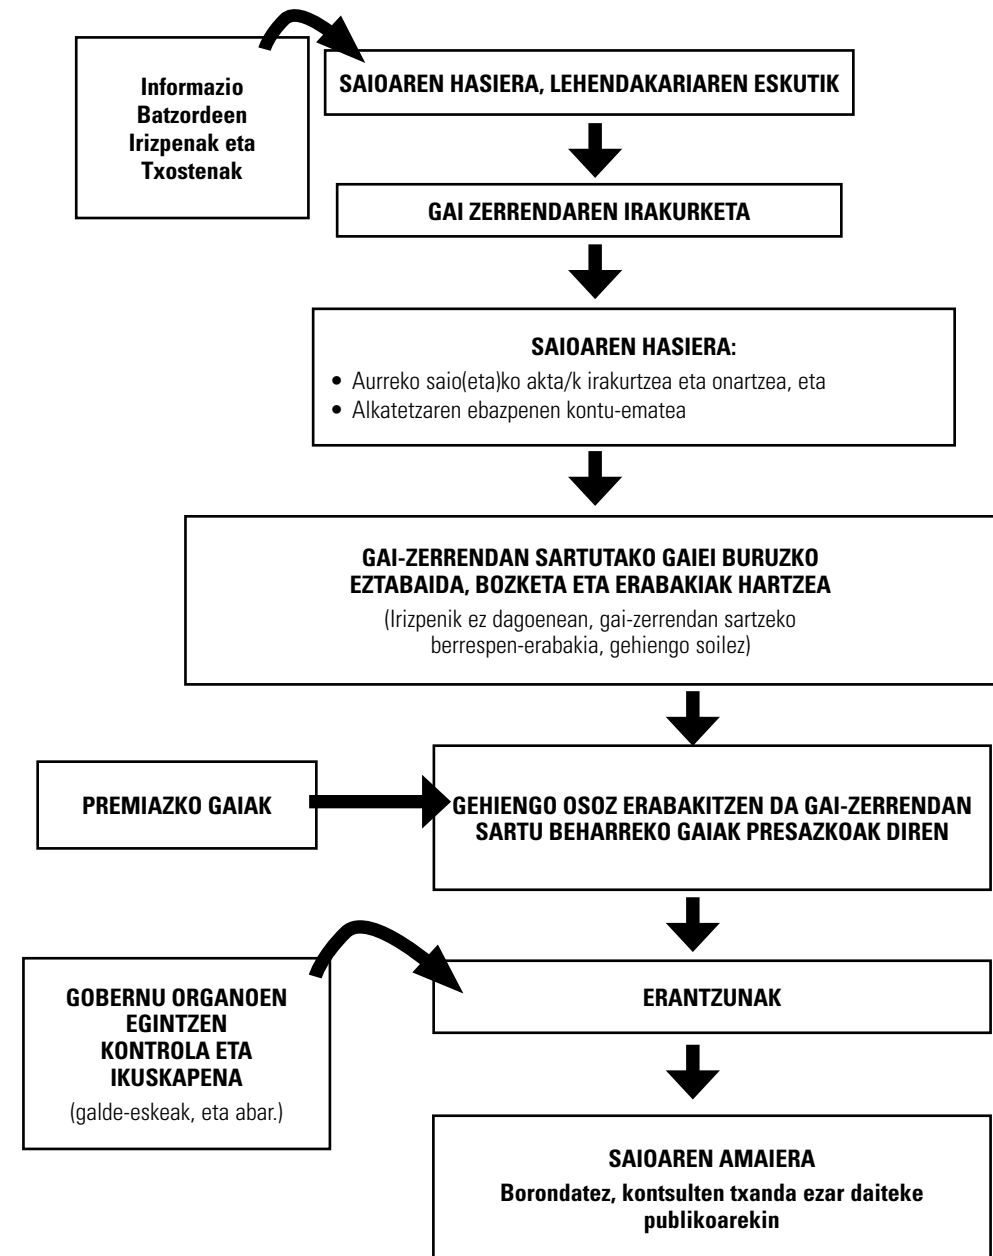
Informazio Batzordeen Irizpenak eta Txostenak

SAIOAREN HASIERA, LEHENDAKARIAREN ESKUTIK

GAI ZERRENDAREN IRAKURKETA

SAIOAREN HASIERA:

• Aurreko saio(eta)ko akta/k irakurtzea eta onartzea, eta
• Alkatetzaren ebazpenen kontu-ematea

GAI-ZERRENDAN SARTUTAKO GAIEI BURUZKO EZTABAIDA, BOZKETA ETA ERABAKIAK HARTZEA

(Irizpenik ez dagoenean, gai-zerrendan sartzeko berrespen-erabakia, gehiengo soilez)

PREMIAZKO GAIAK

GEHIENGO OSOZ ERABAKITZEN DA GAI-ZERRENDAN SARTU BEHARREKO GAIAK PRESAZKOAK DIREN

GOBERNU ORGANOEN EGINTZEN KONTROLA ETA IKUSKAPENA

(galde-eskeak, eta abar.)

ERANTZUNAK

SAIOAREN AMAIERA

Borondatez, kontsulten txanda ezar daiteke publikoarekin